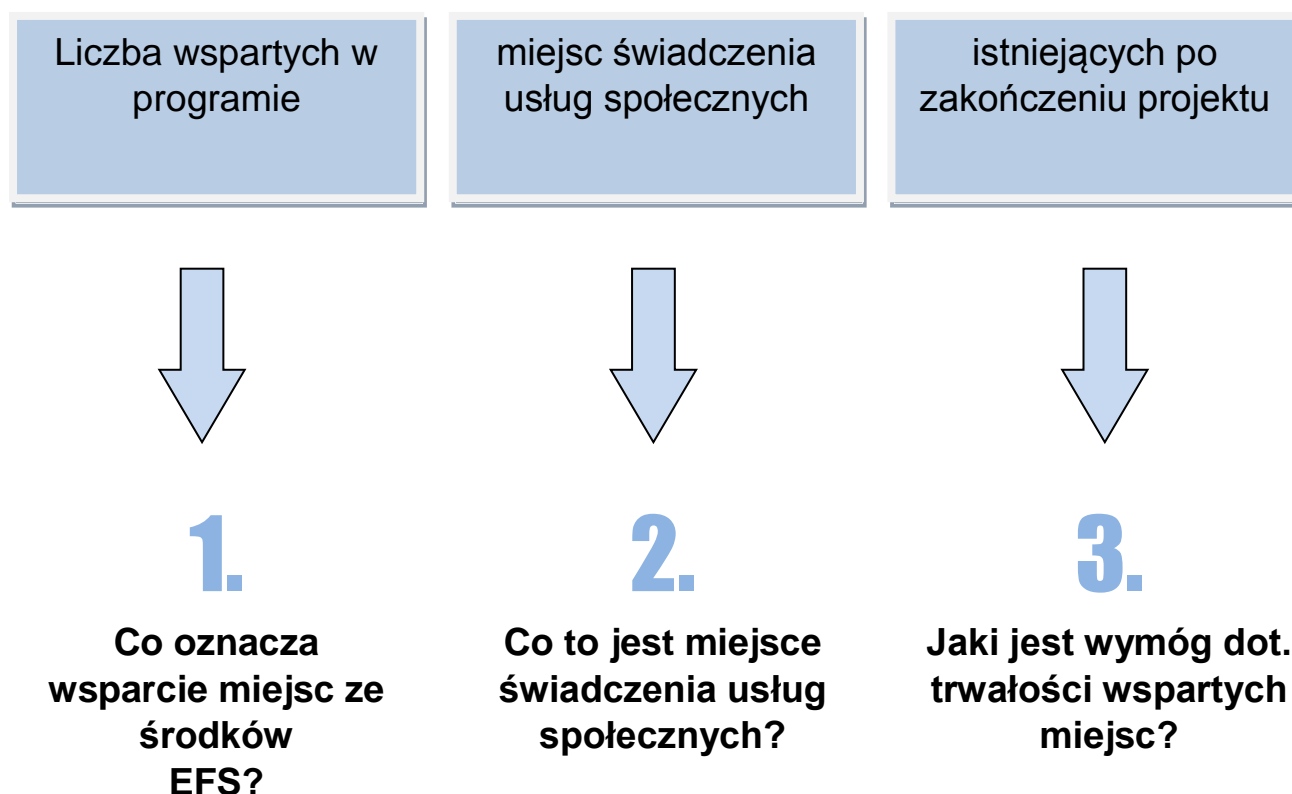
Liczba wspartych w programie

miejsc świadczenia usług społecznych

istniejących po zakończeniu projektu

1.

Co oznacza wsparcie miejsc ze środków EFS?

2.

Co to jest miejsce świadczenia usług społecznych?

3.

Jaki jest wymóg dot. trwałości wspartych miejsc?